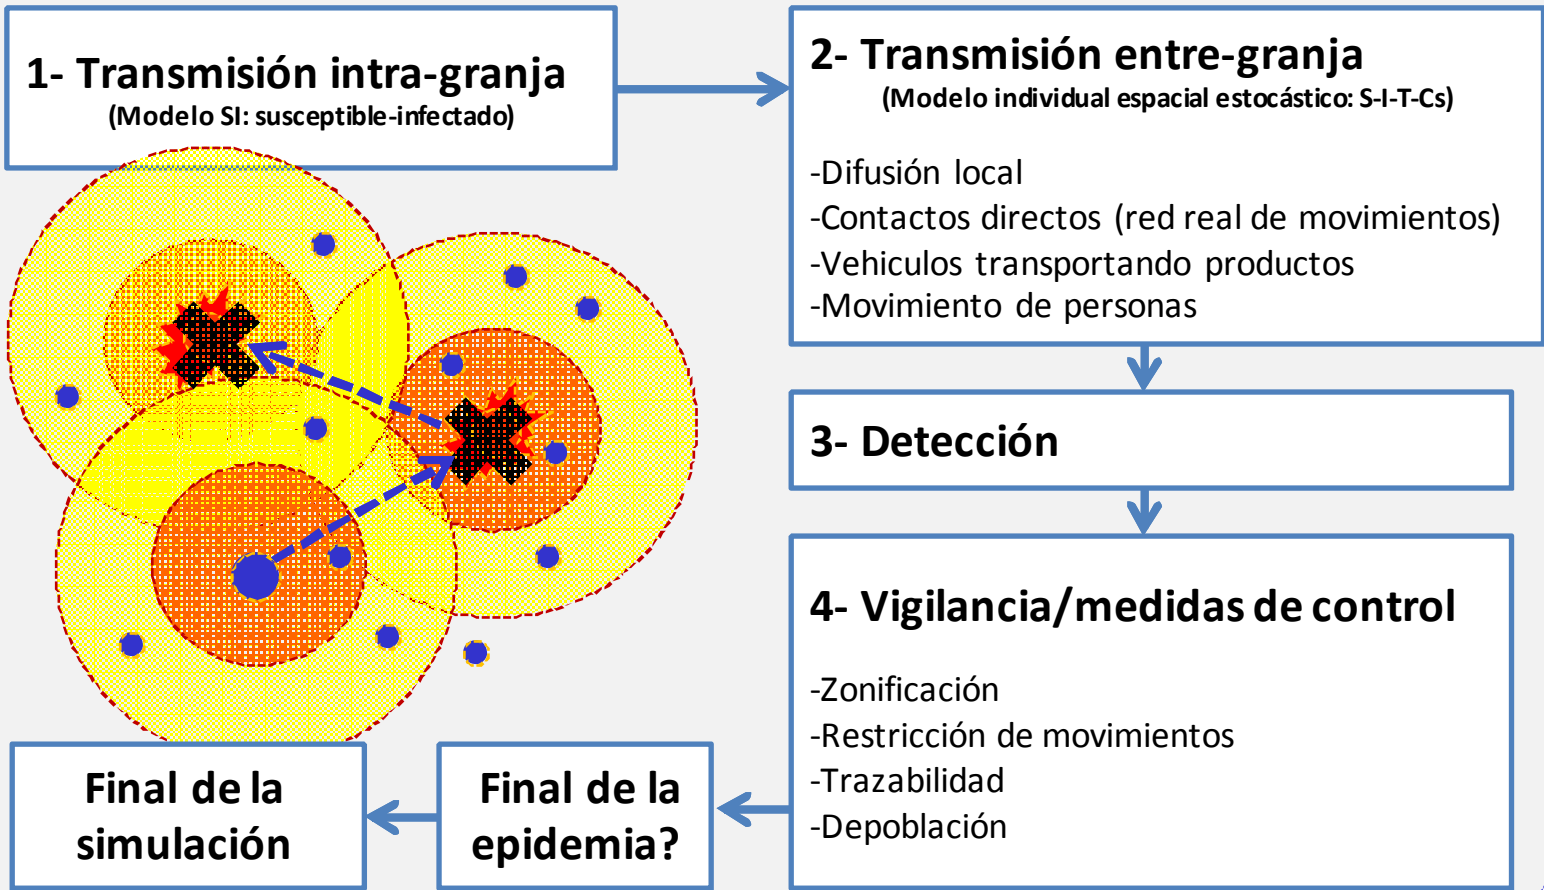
1- Transmisión intra-granja
(Modelo SI: susceptible-infectado)

2- Transmisión entre-granja
(Modelo individual espacial estocástico: S-I-T-Cs)

-Difusión local
-Contactos directos (red real de movimientos)
-Vehiculos transportando productos
-Movimiento de personas

3- Detección

4- Vigilancia/medidas de control

-Zonificación
-Restricción de movimientos
-Trazabilidad
-Depoblación

Final de la epidemia?

Final de la simulación